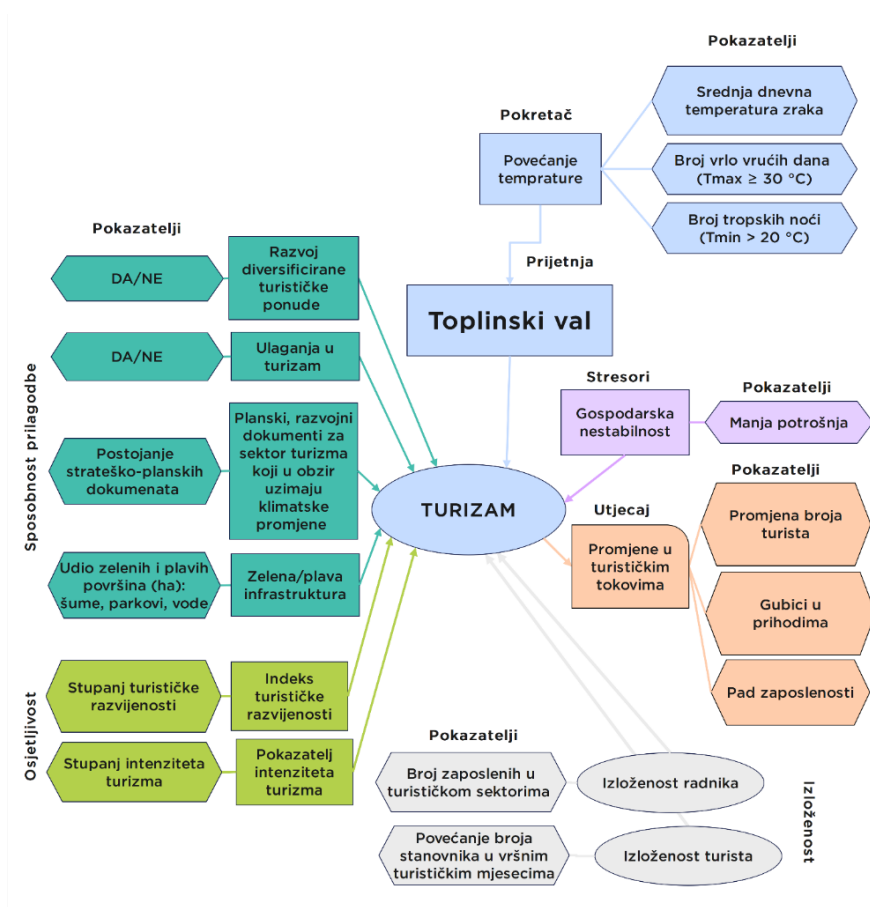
Pokazatelji

Pokretač

Srednja dnevna temperatura zraka

Povećanje temprature

Broj vrlo vrućih dana (Tmax ≥ 30 °C)

Broj tropskih noći (Tmin > 20 °C)

Prijetnja

Toplinski val

Pokazatelji

DA/NE

Razvoj diversificirane turističke ponude

DA/NE

Ulaganja u turizam

Postojanje strateško-planskih dokumenata

Planski, razvojni dokumenti za sektor turizma koji u obzir uzimaju klimatske promjene

Udio zelenih i plavih površina (ha): šume, parkovi, vode

Zelena/plava infrastruktura

Sposobnost prilagodbe

TURIZAM

Stresori

Gospodarska nestabilnost

Pokazatelji

Manja potrošnja

Pokazatelji

Utjecaj

Promjene u turističkim tokovima

Promjena broja turista

Gubici u prihodima

Pad zaposlenosti

Stupanj turističke razvijenosti

Indeks turističke razvijenosti

Stupanj intenziteta turizma

Pokazatelj intenziteta turizma

Osjetljivost

Pokazatelji

Broj zaposlenih u turističkom sektorima

Izloženost radnika

Povećanje broja stanovnika u vršnim turističkim mjesecima

Izloženost turista

Izloženost